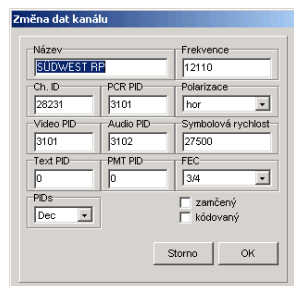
Změna dat kanálu

Název
SÜDWEST RP

Frekvence
12110

Ch. ID
28231

PCR PID
3101

Polarizace
hor

Video PID
3101

Audio PID
3102

Symbolová rychlost
27500

Text PID
0

PMT PID
0

FEC
3/4

PIDs
Dec

zamčený
kódovaný

Storno
OK